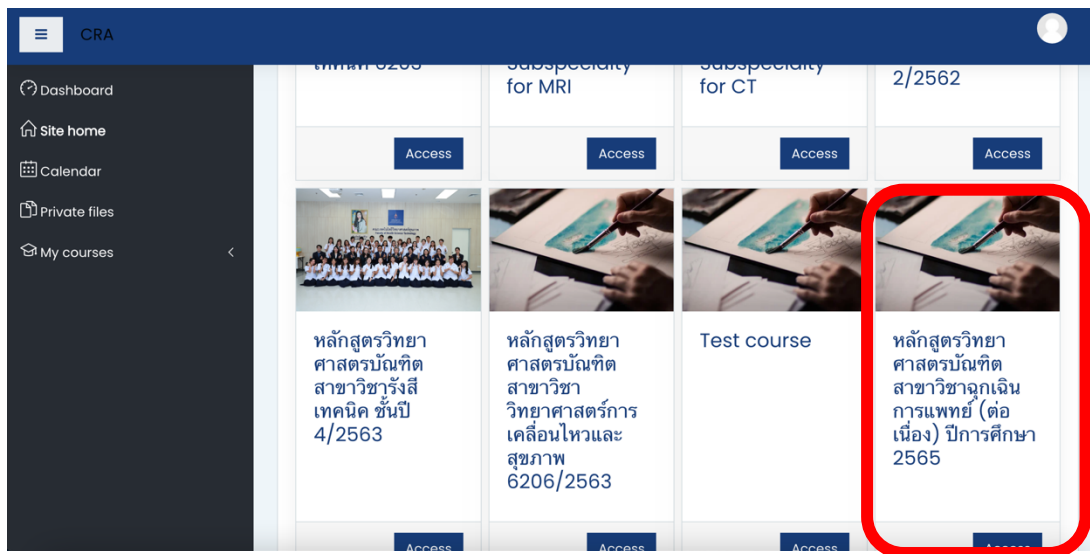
CRA

Dashboard
Site home
Calendar
Private files
My courses

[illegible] 6263

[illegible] for MRI

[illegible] for CT

2/2562

Access

Access

Access

Access

หลักสูตรวิทยาศาสตรบัณฑิต สาขาวิชารังสีเทคนิค ชั้นปี 4/2563

หลักสูตรวิทยาศาสตรบัณฑิต สาขาวิชาวิทยาศาสตร์การเคลื่อนไหวและสุขภาพ 6206/2563

Test course

หลักสูตรวิทยาศาสตรบัณฑิต สาขาวิชาฉุกเฉินการแพทย์ (ต่อเนื่อง) ปีการศึกษา 2565

Access

Access

Access

Access